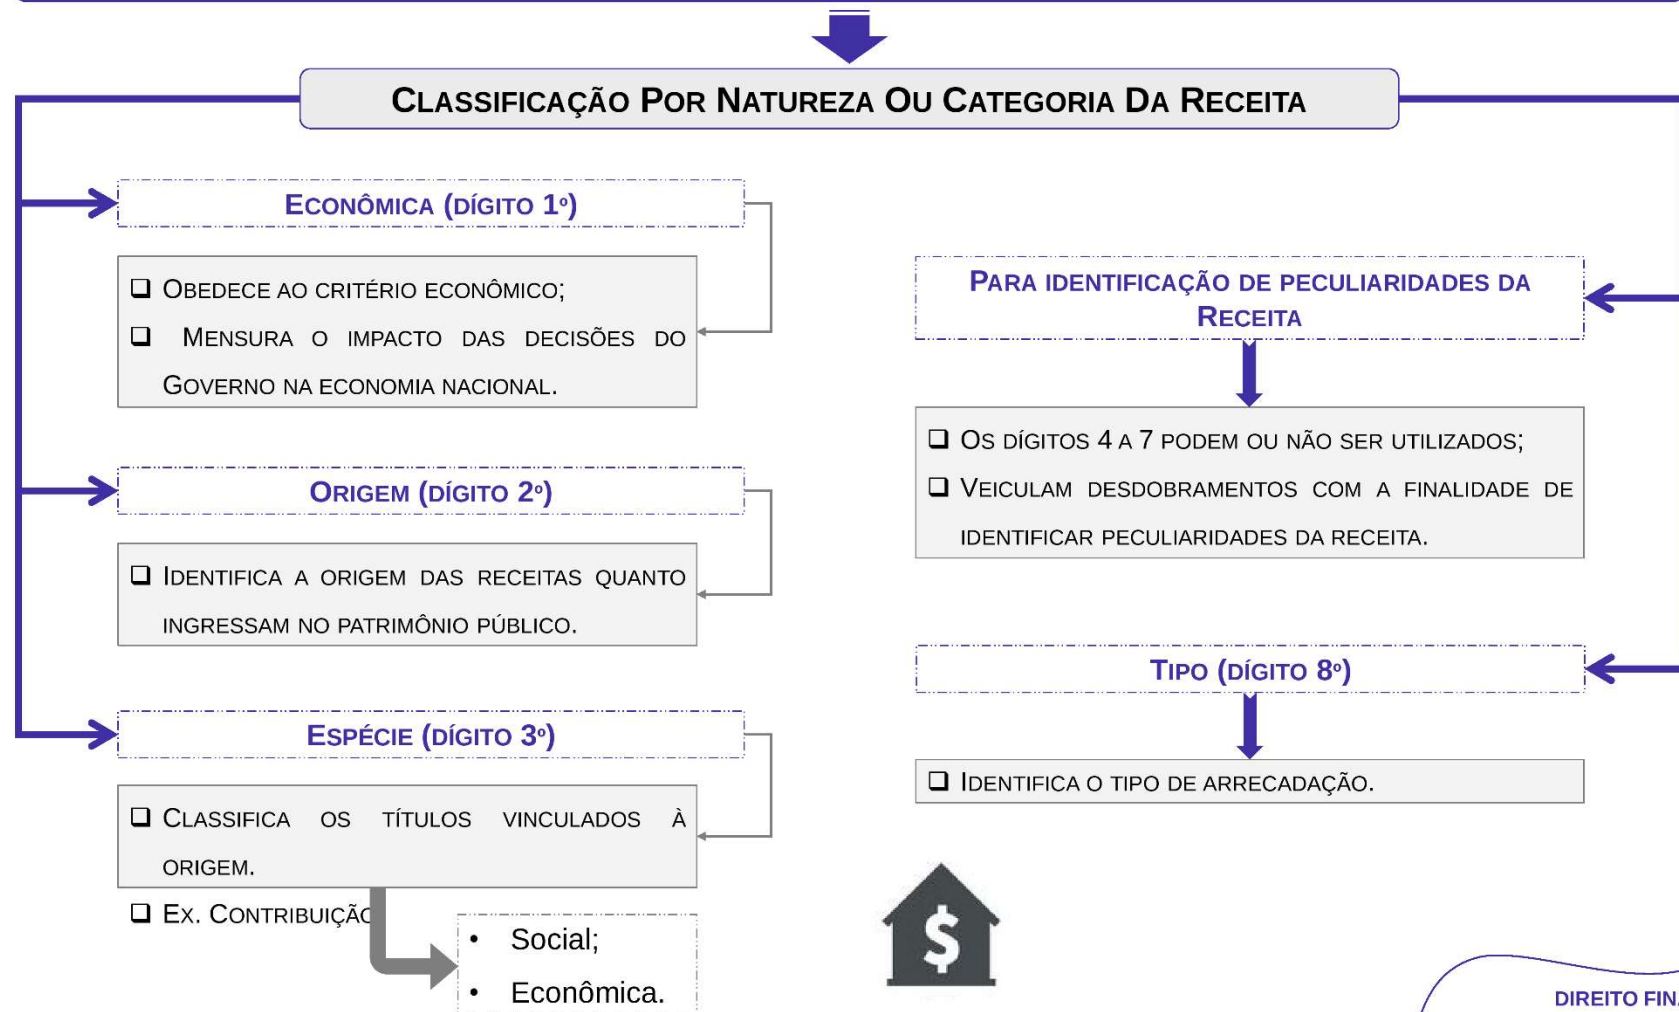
CLASSIFICAÇÃO POR NATUREZA OU CATEGORIA DA RECEITA

ECONÔMICA (DÍGITO 1º)

❑ OBEDECE AO CRITÉRIO ECONÔMICO;
❑ MENSURA O IMPACTO DAS DECISÕES DO GOVERNO NA ECONOMIA NACIONAL.

ORIGEM (DÍGITO 2º)

❑ IDENTIFICA A ORIGEM DAS RECEITAS QUANTO INGRESSAM NO PATRIMÔNIO PÚBLICO.

ESPÉCIE (DÍGITO 3º)

❑ CLASSIFICA OS TÍTULOS VINCULADOS À ORIGEM.
❑ EX. CONTRIBUIÇÃ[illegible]

• Social;
• Econômica.

PARA IDENTIFICAÇÃO DE PECULIARIDADES DA RECEITA

❑ OS DÍGITOS 4 A 7 PODEM OU NÃO SER UTILIZADOS;
❑ VEICULAM DESDOBRAMENTOS COM A FINALIDADE DE IDENTIFICAR PECULIARIDADES DA RECEITA.

TIPO (DÍGITO 8º)

❑ IDENTIFICA O TIPO DE ARRECADAÇÃO.

$

DIREITO FIN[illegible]